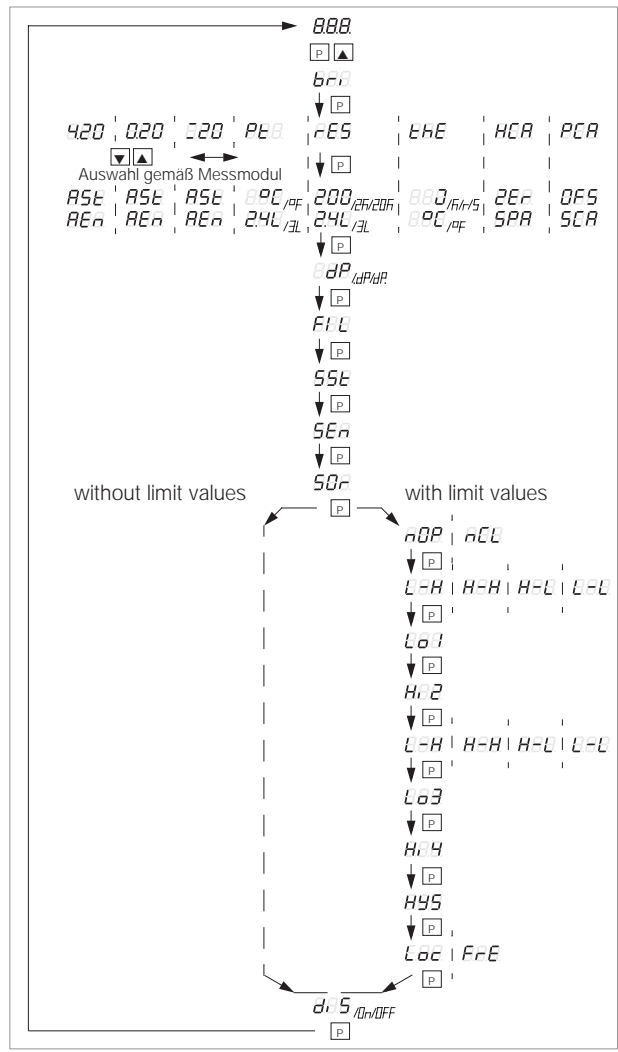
8.8.8.

P ▲

bri

P

4.20 0.20 ±20 Pt rES tHE HCA PCA

▼ ▲

Auswahl gemäß Messmodul

ASt ASt ASt °C/°F 200/2k/20k J/K/r/S 2Er OFS
AEn AEn AEn 24L/3L 24L/3L °C/°F SPA SCA

dP/dP/dP.

P

FiL

P

SSt

P

SEn

P

SOr

without limit values

with limit values

P

nOP nCL

P

L-H H-H H-L L-L

P

Lo 1

P

Hi 2

P

L-H H-H H-L L-L

P

Lo3

P

Hi 4

P

HYS

P

Loc FrE

P

diS /On/OFF

P